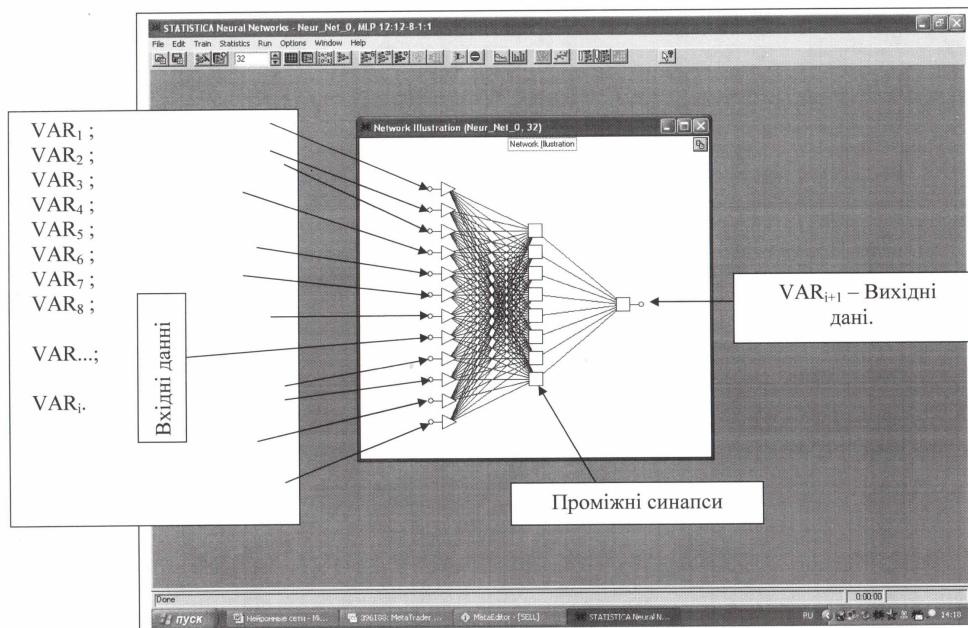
STATISTICA Neural Networks - Neur_Net_0, MLP 12:12-8-1:1

File Edit Train Statistics Run Options Window Help

32

$VAR_1$ ;
$VAR_2$ ;
$VAR_3$ ;
$VAR_4$ ;
$VAR_5$ ;
$VAR_6$ ;
$VAR_7$ ;
$VAR_8$ ;

VAR...;

$VAR_i$.

Вхідні данні

Network Illustration (Neur_Net_0, 32)

Network Illustration

$VAR_{i+1}$ – Вихідні дані.

Проміжні синапси

Done

0:00:00

пуск

Нейронные сети - Mi...

396188: MetaTrader ...

MetaEditor - [SELL]

STATISTICA Neural N...

RU

14:18